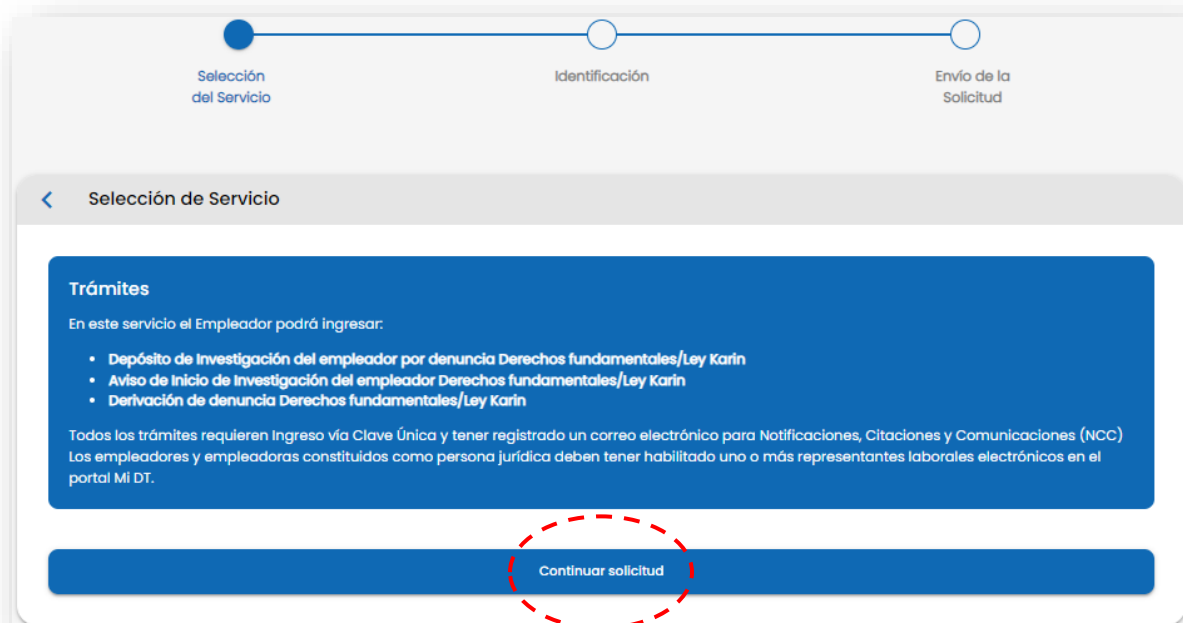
Selección del Servicio

Identificación

Envío de la Solicitud

Selección de Servicio

Trámites

En este servicio el Empleador podrá ingresar:

- Depósito de Investigación del empleador por denuncia Derechos fundamentales/Ley Karin
- Aviso de Inicio de Investigación del empleador Derechos fundamentales/Ley Karin
- Derivación de denuncia Derechos fundamentales/Ley Karin

Todos los trámites requieren Ingreso vía Clave Única y tener registrado un correo electrónico para Notificaciones, Citaciones y Comunicaciones (NCC) Los empleadores y empleadoras constituidos como persona jurídica deben tener habilitado uno o más representantes laborales electrónicos en el portal Mi DT.

Continuar solicitud